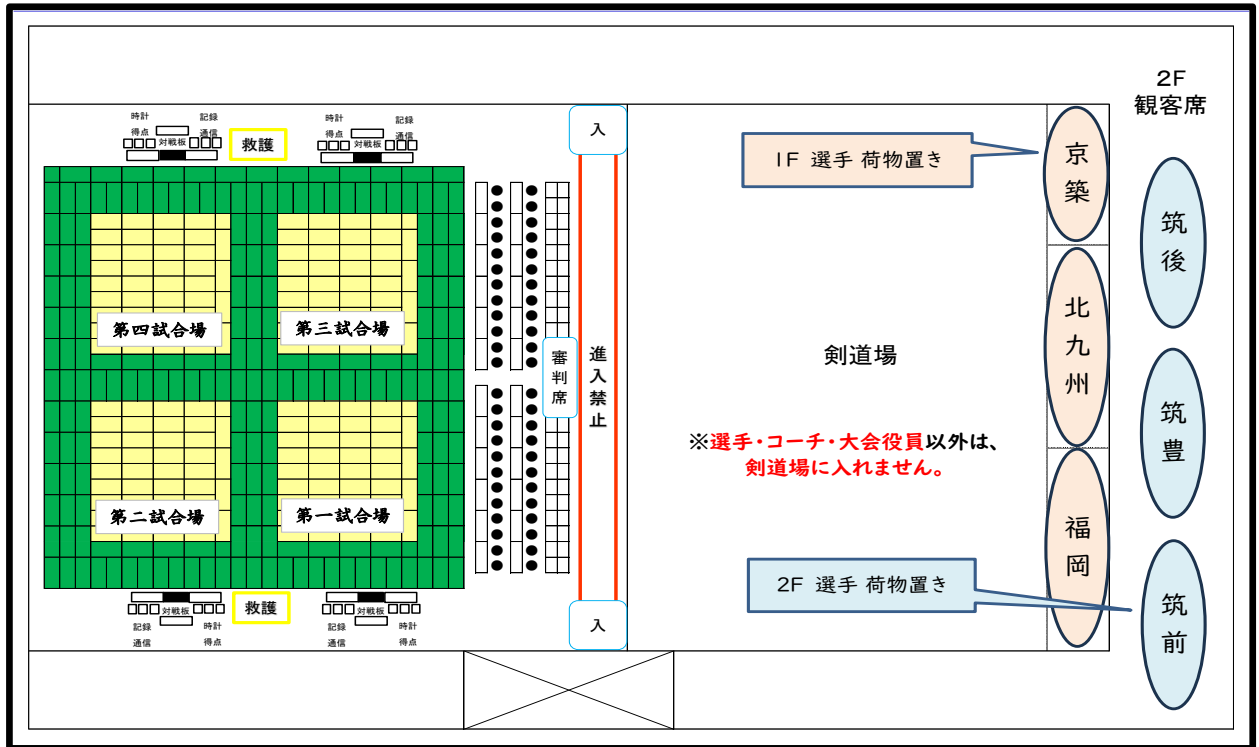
時計 記録
得点 通信
対戦板
救護

時計 記録
得点 通信
対戦板

第四試合場
第三試合場
第二試合場
第一試合場

対戦板
記録 時計
通信 得点
救護

対戦板
記録 時計
通信 得点

入
審判席
進入禁止
入

1F 選手 荷物置き

剣道場

※選手・コーチ・大会役員以外は、剣道場に入れません。

2F 選手 荷物置き

2F
観客席

京築
北九州
福岡

筑後
筑豊
筑前